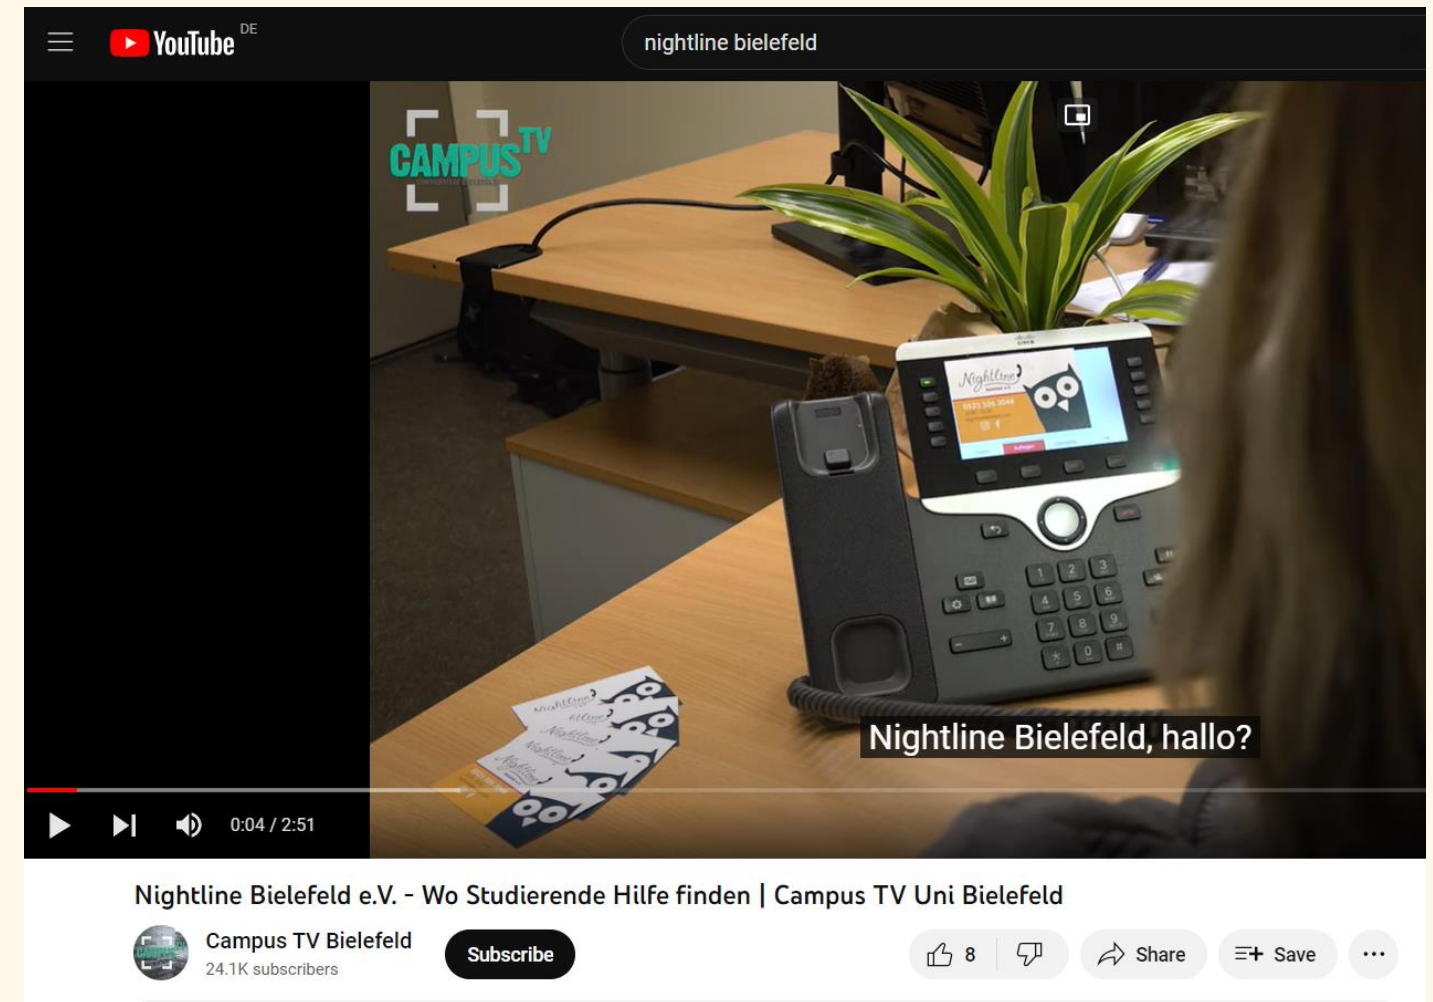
YouTube DE

nightline bielefeld

CAMPUS TV

Nightline

Nightline Bielefeld, hallo?

0:04 / 2:51

Nightline Bielefeld e.V. - Wo Studierende Hilfe finden | Campus TV Uni Bielefeld

Campus TV Bielefeld
24.1K subscribers

Subscribe

8

Share

Save

...